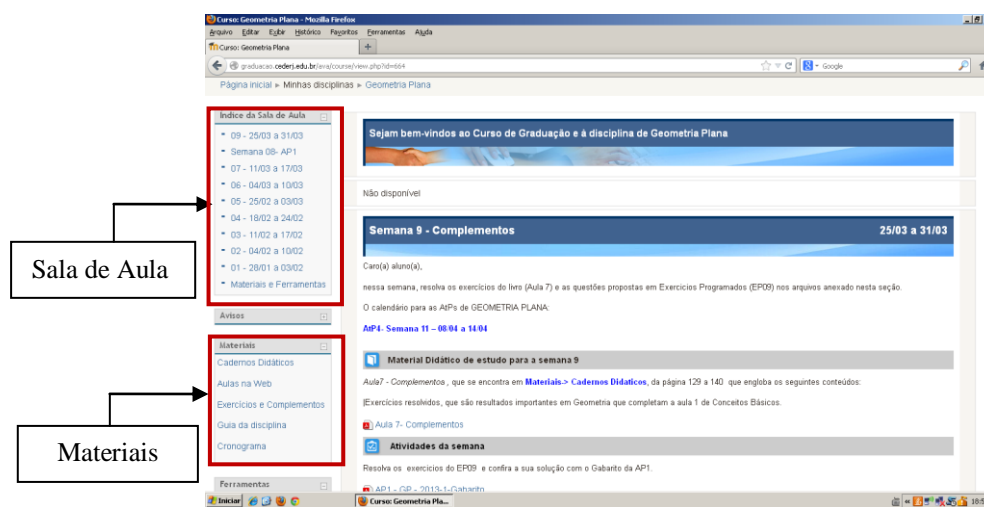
Curso: Geometria Plana - Mozilla Firefox

Arquivo Editar Exibir Histórico Favoritos Ferramentas Ajuda

Curso: Geometria Plana

+

graduacao.cederj.edu.br/ava/course/view.php?id=664

Google

Página inicial ► Minhas disciplinas ► Geometria Plana

Índice da Sala de Aula

09 - 25/03 a 31/03
Semana 08- AP1
07 - 11/03 a 17/03
06 - 04/03 a 10/03
05 - 25/02 a 03/03
04 - 18/02 a 24/02
03 - 11/02 a 17/02
02 - 04/02 a 10/02
01 - 28/01 a 03/02
Materiais e Ferramentas

Avisos

Materiais

Cadernos Didáticos
Aulas na Web
Exercícios e Complementos
Guia da disciplina
Cronograma

Ferramentas

Sala de Aula

Materiais

Sejam bem-vindos ao Curso de Graduação e à disciplina de Geometria Plana

Não disponível

Semana 9 - Complementos

25/03 a 31/03

Caro(a) aluno(a),

nessa semana, resolva os exercícios do livro (Aula 7) e as questões propostas em Exercícios Programados (EP09) nos arquivos anexado nesta seção.

O calendário para as AtPs de GEOMETRIA PLANA:

AtP4- Semana 11 – 08/04 a 14/04

Material Didático de estudo para a semana 9

Aula7 - Complementos , que se encontra em Materiais-> Cadernos Didaticos, da página 129 a 140 que engloba os seguintes conteúdos:

|Exercícios resolvidos, que são resultados importantes em Geometria que completam a aula 1 de Conceitos Básicos.

Aula 7- Complementos

Atividades da semana

Resolva os exercicios do EP09 e confira a sua solução com o Gabarito da AP1.

AP1 - GP - 2013-1-Gabarito

Iniciar

Curso: Geometria Pla...

18: